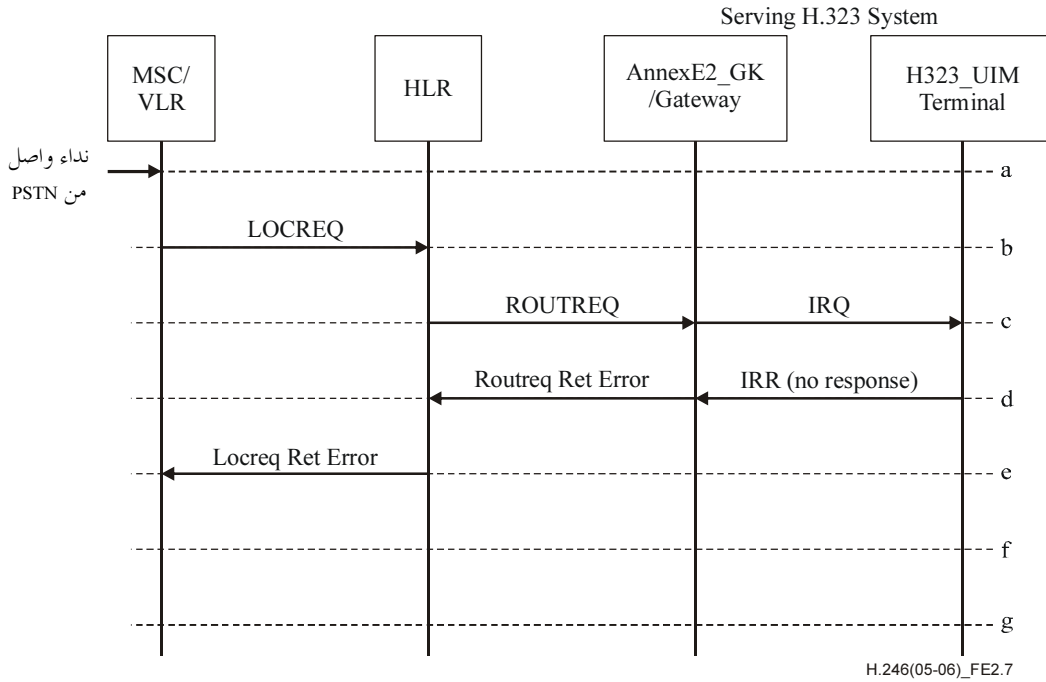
Serving H.323 System

MSC/
VLR

HLR

AnnexE2_GK
/Gateway

H323_UIM
Terminal

نداء واصل
من PSTN

a

LOCREQ

b

ROUTREQ

IRQ

c

Routreq Ret Error

IRR (no response)

d

Locreq Ret Error

e

f

g

H.246(05-06)_FE2.7